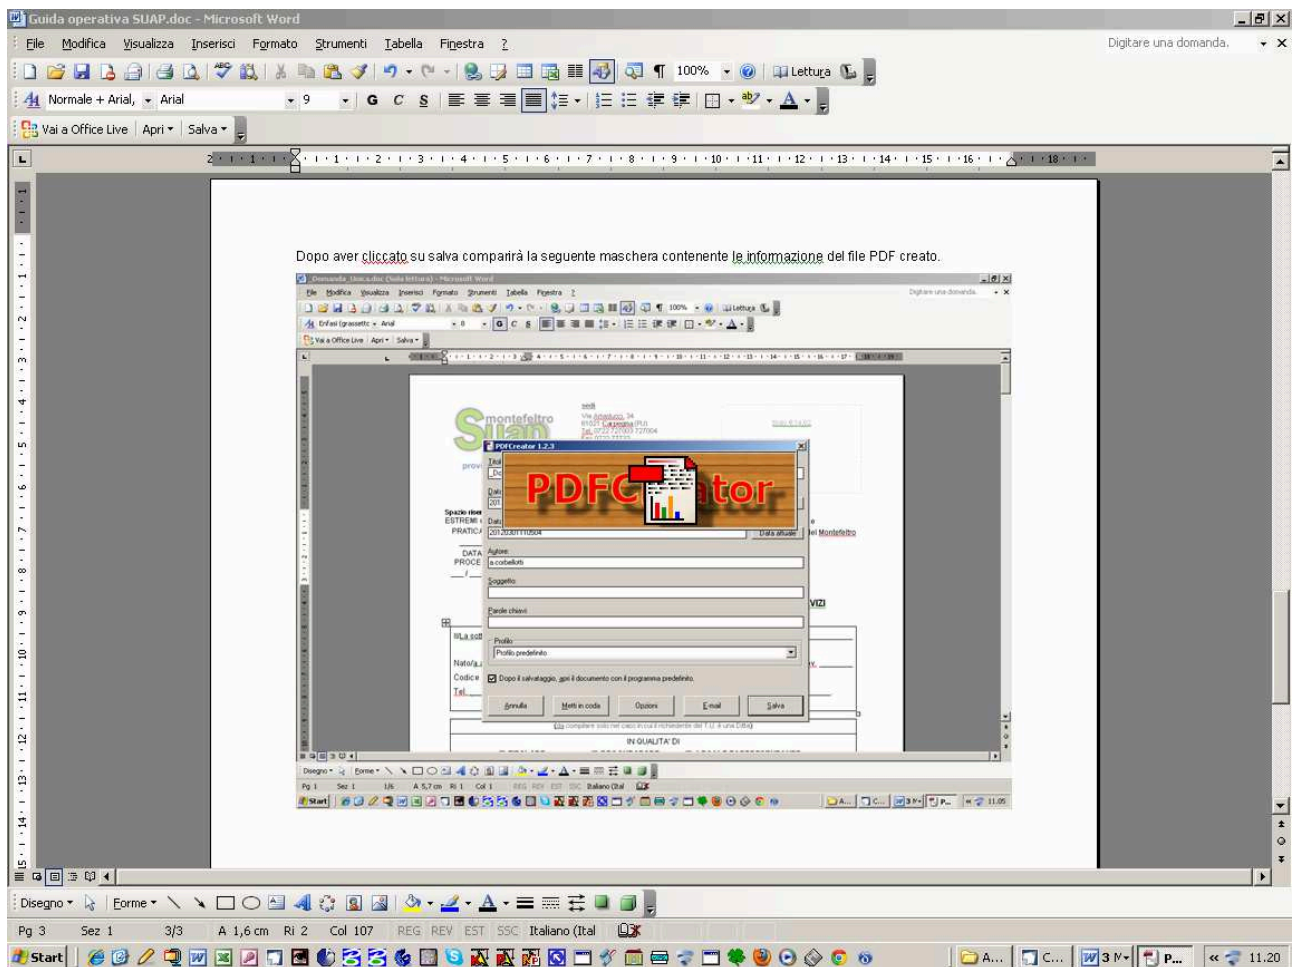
Guida operativa SUAP.doc - Microsoft Word

File Modifica Visualizza Inserisci Formato Strumenti Tabella Finestra ?

Digitare una domanda.

100% Lettura

Normale + Arial, Arial 9

Vai a Office Live Apri Salva

Dopo aver cliccato su salva comparirà la seguente maschera contenente le informazione del file PDF creato.

Domanda_Unica.doc (Sola lettura) - Microsoft Word

File Modifica Visualizza Inserisci Formato Strumenti Tabella Finestra ?

Enfasi (grassetto) Arial

Vai a Office Live Apri Salva

montefeltro
suap

PDFCreator 1.2.3

PDFCreator

20120301110504

Data attuale

Autore:
a.corbellotti

Soggetto:

Parole chiave:

Profilo
Profilo predefinito

Dopo il salvataggio, apri il documento con il programma predefinito.

Annulla Metti in coda Opzioni E-mail Salva

IN QUALITA' DI

Disegno Forme

Pg 1 Sez 1 1/6 A 5,7 cm Ri 1 Col 1 REG REV EST SSC Italiano (Ital

Start

Disegno Forme

Pg 3 Sez 1 3/3 A 1,6 cm Ri 2 Col 107 REG REV EST SSC Italiano (Ital

Start

A... C... 3 M... P... 11.20